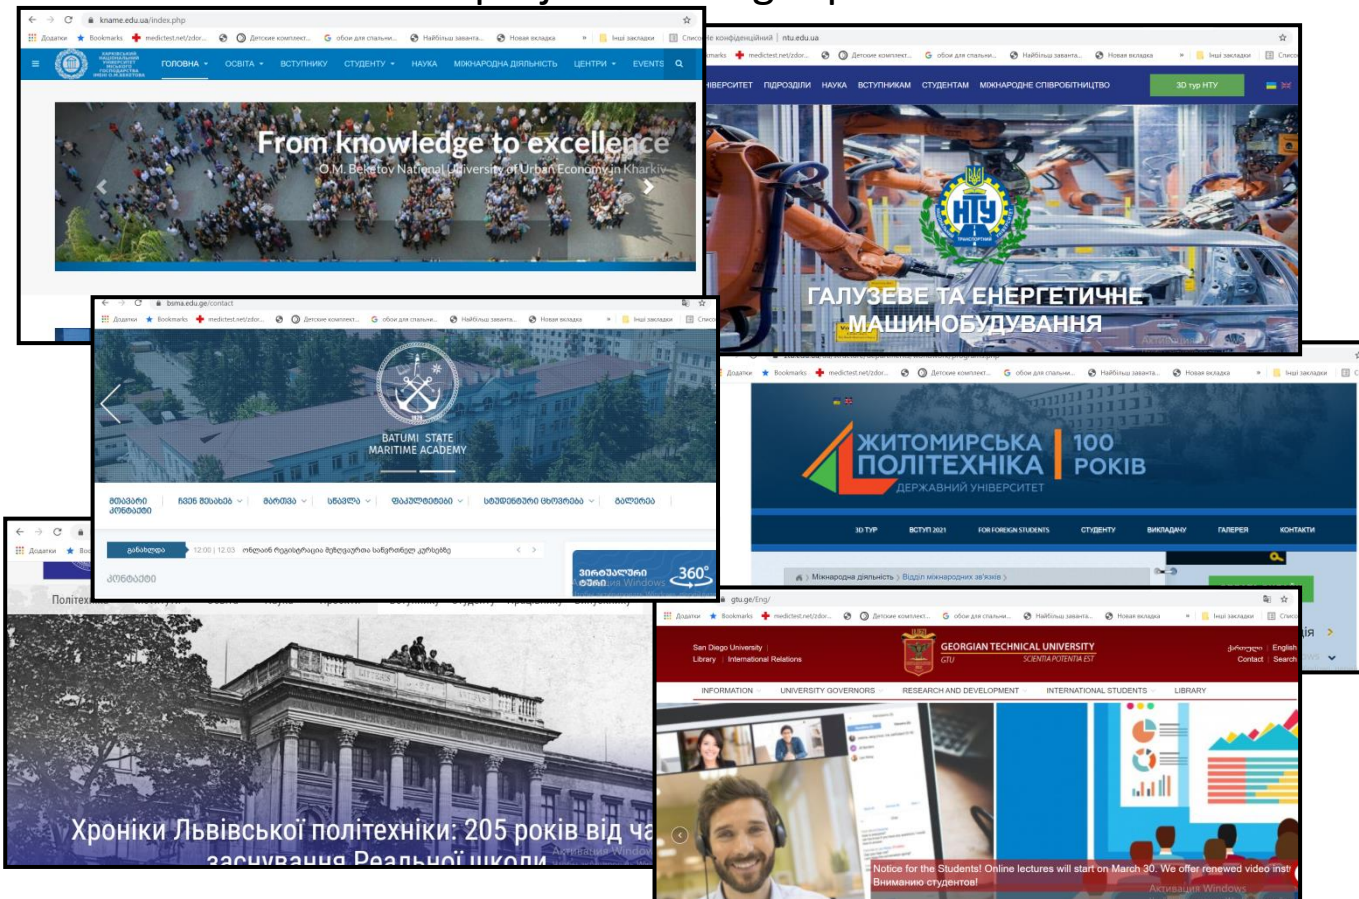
kname.edu.ua/index.php

Додатки Bookmarks medictest.net/zdor... Детские комплект... обои для спальни... Найбільш завантa... Новая вкладка Інші закладки Список

ГОЛОВНА ОСВІТА ВСТУПНИКУ СТУДЕНТУ НАУКА МІЖНАРОДНА ДІЯЛЬНІСТЬ ЦЕНТРИ EVENTS

From knowledge to excellence
O.M. Beketov National University of Urban Economy in Kharkiv

ntu.edu.ua

УНІВЕРСИТЕТ ПІДРОЗДІЛИ НАУКА ВСТУПНИКАМ СТУДЕНТАМ МІЖНАРОДНЕ СПІВРОБІТНИЦТВО 3D тур НТУ

НТУ

ГАЛУЗЕВЕ ТА ЕНЕРГЕТИЧНЕ МАШИНОБУДУВАННЯ

bsma.edu.ge/contact

BATUMI STATE MARITIME ACADEMY

ჩვენს შესახებ ბიბლიოთეკა სწავლა ფაკულტეტები სტუდენტური ცხოვრება გალერეა

სიახლეები 12:00 | 12.03

ვირტუალური ტური 360°

კონტაქტი

ЖИТОМИРСЬКА ПОЛІТЕХНІКА 100 РОКІВ
ДЕРЖАВНИЙ УНІВЕРСИТЕТ

3D ТУР ВСТУП 2021 FOR FOREIGN STUDENTS СТУДЕНТУ ВИКЛАДАЧУ ГАЛЕРЕЯ КОНТАКТИ

Міжнародна діяльність › Відділ міжнародних зв'язків

Політехніка

Хроніки Львівської політехніки: 205 років від ча
заснування Реальної школи

gtu.ge/Eng/

San Diego University
Library International Relations

GEORGIAN TECHNICAL UNIVERSITY
GTU SCIENTIA POTENTIA EST

ქართული English
Contact Search

INFORMATION UNIVERSITY GOVERNORS RESEARCH AND DEVELOPMENT INTERNATIONAL STUDENTS LIBRARY

Notice for the Students! Online lectures will start on March 30. We offer renewed video inst
Вниманию студентов!

Активация Windows